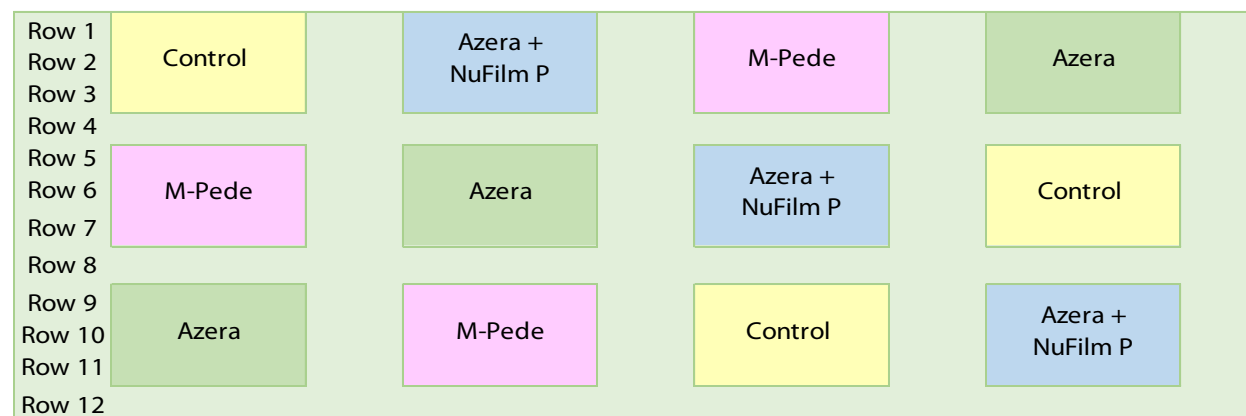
Row 1
Row 2
Row 3
Row 4
Row 5
Row 6
Row 7
Row 8
Row 9
Row 10
Row 11
Row 12

Control

Azera + NuFilm P

M-Pede

Azera

M-Pede

Azera

Azera + NuFilm P

Control

Azera

M-Pede

Control

Azera + NuFilm P